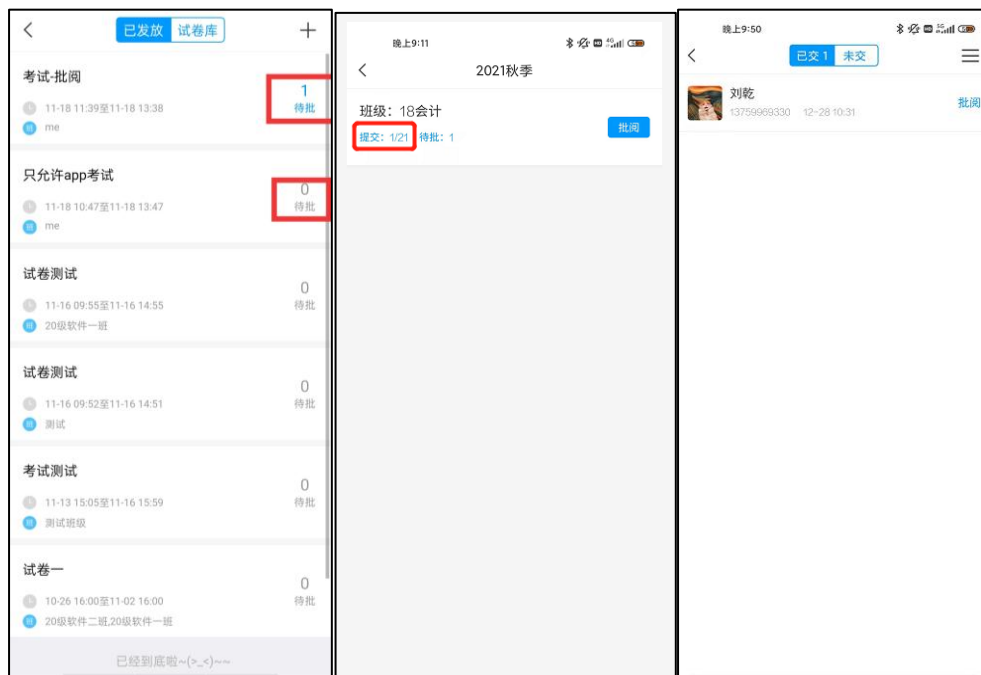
<
已发放 试卷库
+

考试-批阅
11-18 11:39至11-18 13:38
me
1
待批

只允许app考试
11-18 10:47至11-18 13:47
me
0
待批

试卷测试
11-16 09:55至11-16 14:55
20级软件一班
0
待批

试卷测试
11-16 09:52至11-16 14:51
测试
0
待批

考试测试
11-13 15:05至11-16 15:59
测试班级
0
待批

试卷一
10-26 16:00至11-02 16:00
20级软件二班,20级软件一班
0
待批

已经到底啦~(>_<)~~

晚上9:11
<
2021秋季
班级：18会计
提交：1/21 待批：1
批阅

晚上9:50
<
已交 1 未交
刘乾
13759969330 12-28 10:31
批阅